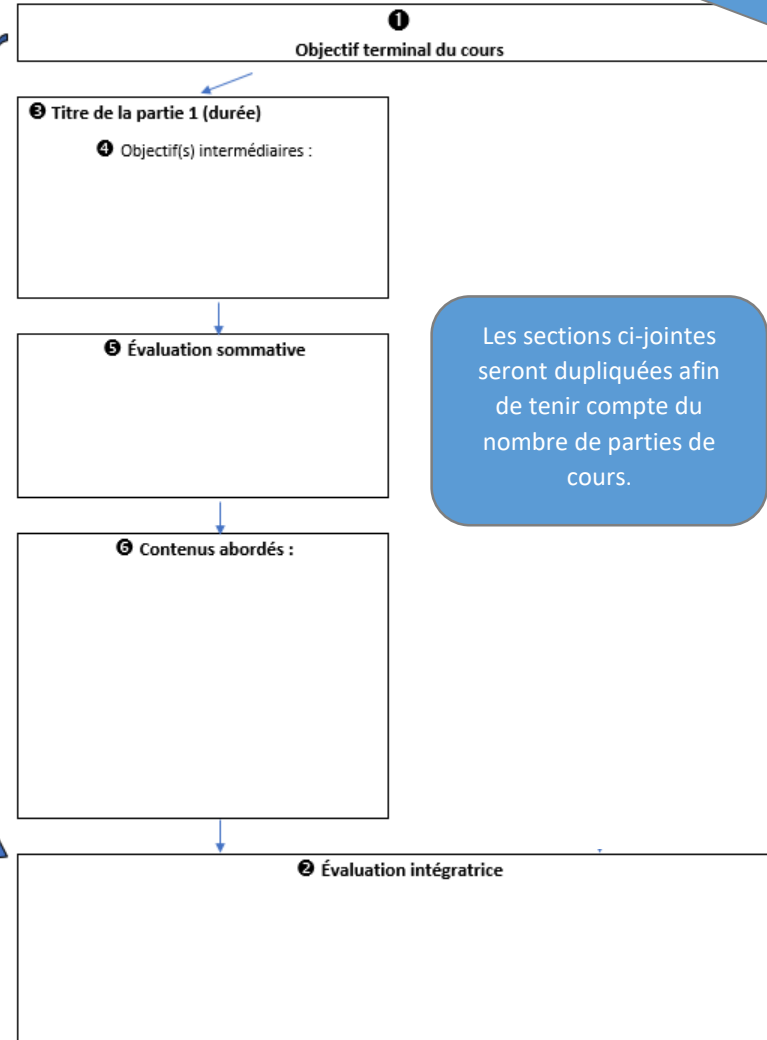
❶
Objectif terminal du cours

❸ Titre de la partie 1 (durée)

❹ Objectif(s) intermédiaires :

❺ Évaluation sommative

Les sections ci-jointes seront dupliquées afin de tenir compte du nombre de parties de cours.

❻ Contenus abordés :

❷ Évaluation intégratrice